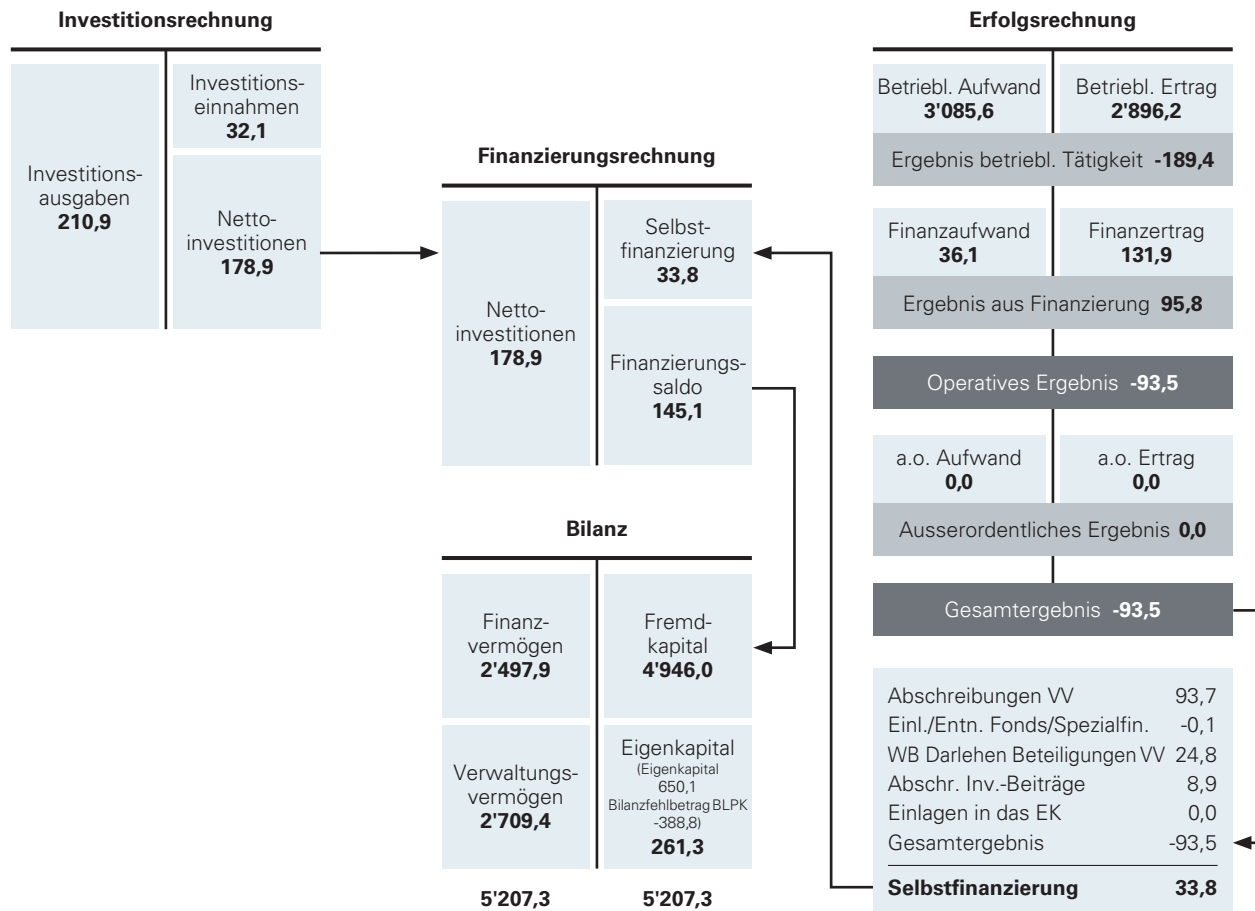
**Investitionsrechnung**

Investitionsausgaben **210,9**

Investitionseinnahmen **32,1**

Nettoinvestitionen **178,9**

**Finanzierungsrechnung**

Nettoinvestitionen **178,9**

Selbstfinanzierung **33,8**

Finanzierungssaldo **145,1**

**Bilanz**

Finanzvermögen **2'497,9**

Fremdkapital **4'946,0**

Verwaltungsvermögen **2'709,4**

Eigenkapital (Eigenkapital 650,1 Bilanzfehlbetrag BLPK -388,8) **261,3**

**5'207,3** **5'207,3**

**Erfolgsrechnung**

Betriebl. Aufwand **3'085,6**

Betriebl. Ertrag **2'896,2**

Ergebnis betriebl. Tätigkeit **-189,4**

Finanzaufwand **36,1**

Finanzertrag **131,9**

Ergebnis aus Finanzierung **95,8**

Operatives Ergebnis **-93,5**

a.o. Aufwand **0,0**

a.o. Ertrag **0,0**

Ausserordentliches Ergebnis **0,0**

Gesamtergebnis **-93,5**

| | |
|---|---|
| Abschreibungen VV | 93,7 |
| Einl./Entn. Fonds/Spezialfin. | -0,1 |
| WB Darlehen Beteiligungen VV | 24,8 |
| Abschr. Inv.-Beiträge | 8,9 |
| Einlagen in das EK | 0,0 |
| Gesamtergebnis | -93,5 |
| **Selbstfinanzierung** | **33,8** |